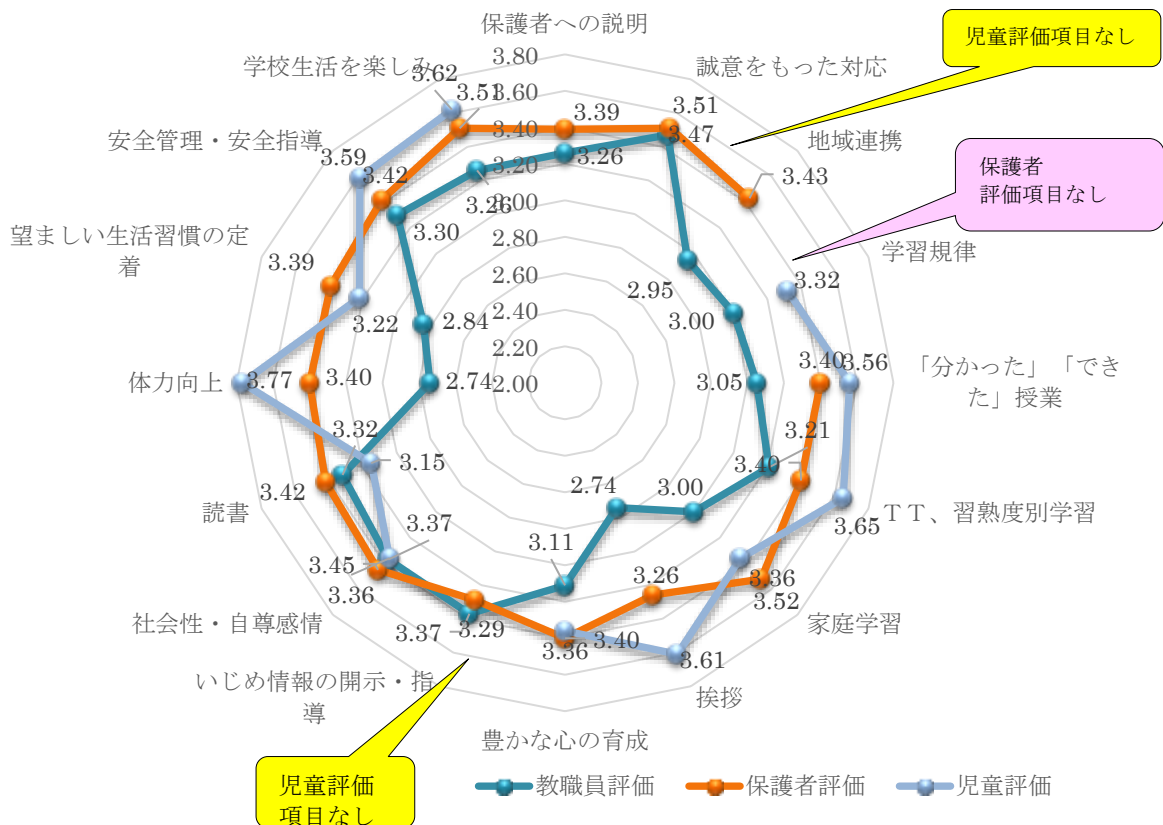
保護者への説明
3.80
3.60
3.40
3.20
3.00
2.80
2.60
2.40
2.20
2.00

児童評価項目なし

誠意をもった対応
地域連携
保護者
評価項目なし
学習規律
「分かった」「できた」授業
ＴＴ、習熟度別学習
家庭学習
挨拶
豊かな心の育成
いじめ情報の開示・指導
社会性・自尊感情
読書
体力向上
望ましい生活習慣の定着
安全管理・安全指導
学校生活を楽しみ

3.62
3.51
3.39
3.26
3.51
3.47
3.43
3.59
3.42
3.26
3.30
2.95
3.32
3.39
3.22
2.84
3.00
3.40
3.56
3.77
3.40
2.74
3.05
3.21
3.32
3.15
3.40
3.42
3.65
3.37
2.74
3.00
3.45
3.11
3.36
3.36
3.26
3.52
3.37
3.29
3.36
3.40
3.61

児童評価
項目なし

教職員評価
保護者評価
児童評価